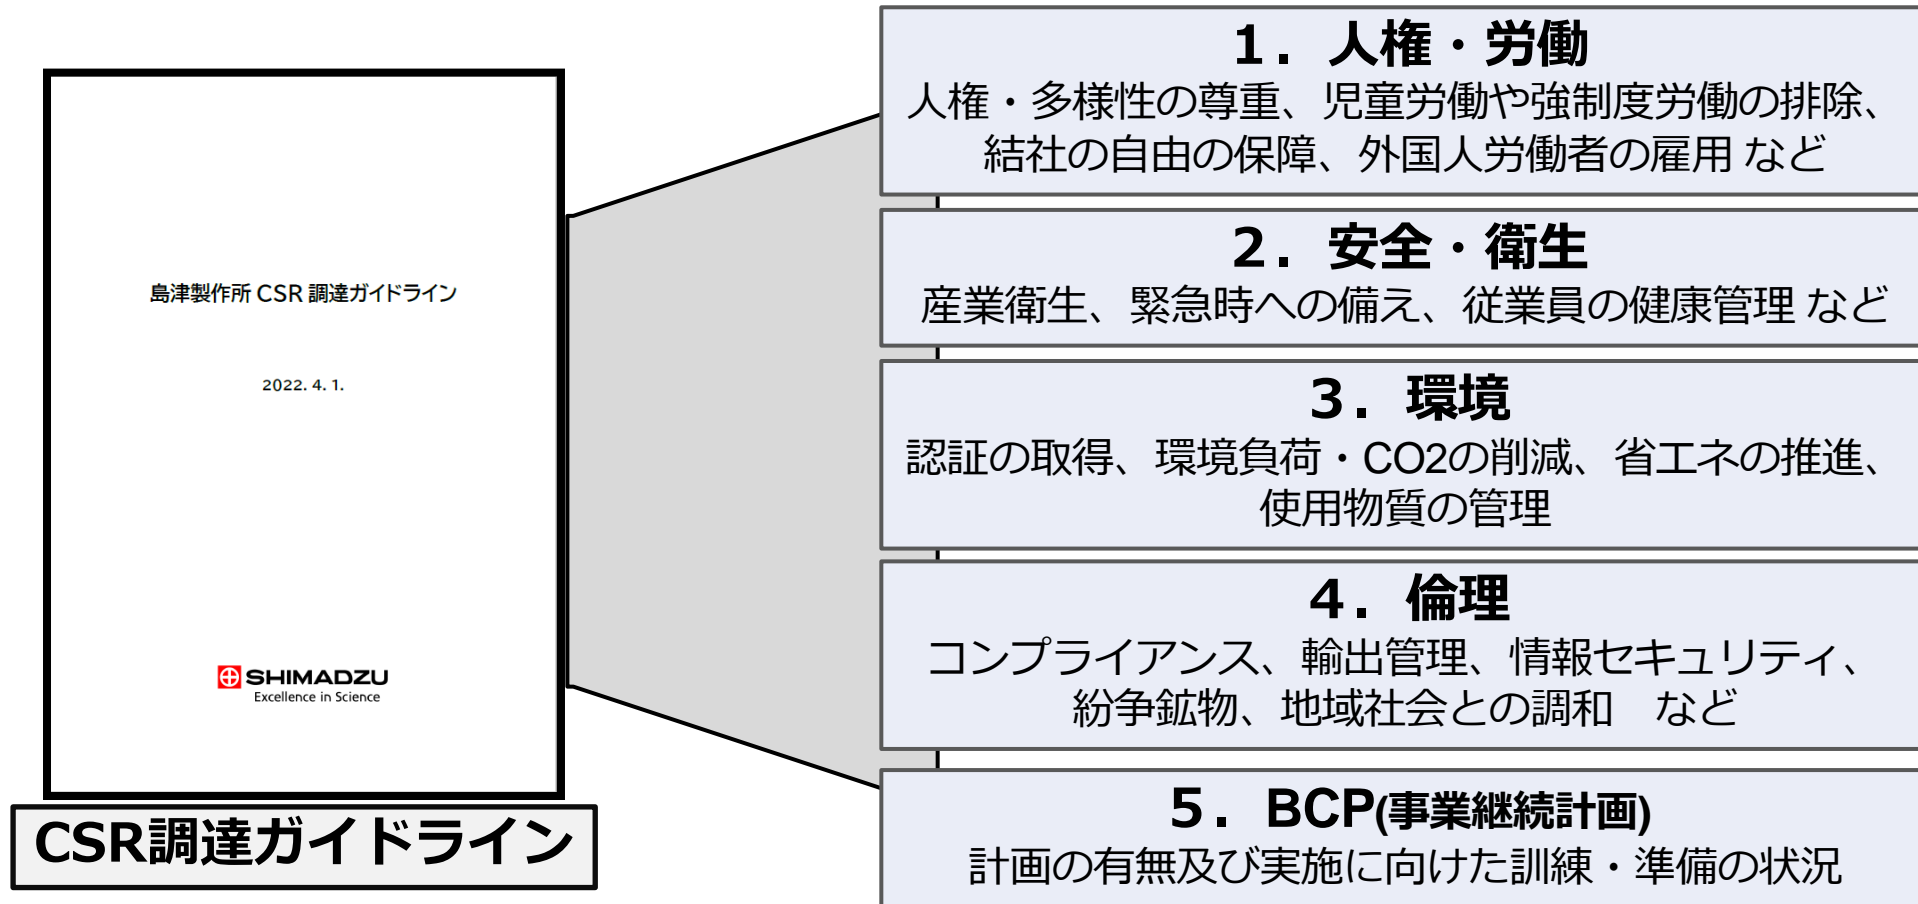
島津製作所 CSR 調達ガイドライン

2022. 4. 1.

SHIMADZU
Excellence in Science

CSR調達ガイドライン

1．人権・労働
人権・多様性の尊重、児童労働や強制度労働の排除、結社の自由の保障、外国人労働者の雇用 など

2．安全・衛生
産業衛生、緊急時への備え、従業員の健康管理 など

3．環境
認証の取得、環境負荷・CO2の削減、省エネの推進、使用物質の管理

4．倫理
コンプライアンス、輸出管理、情報セキュリティ、紛争鉱物、地域社会との調和　など

5．BCP(事業継続計画)
計画の有無及び実施に向けた訓練・準備の状況